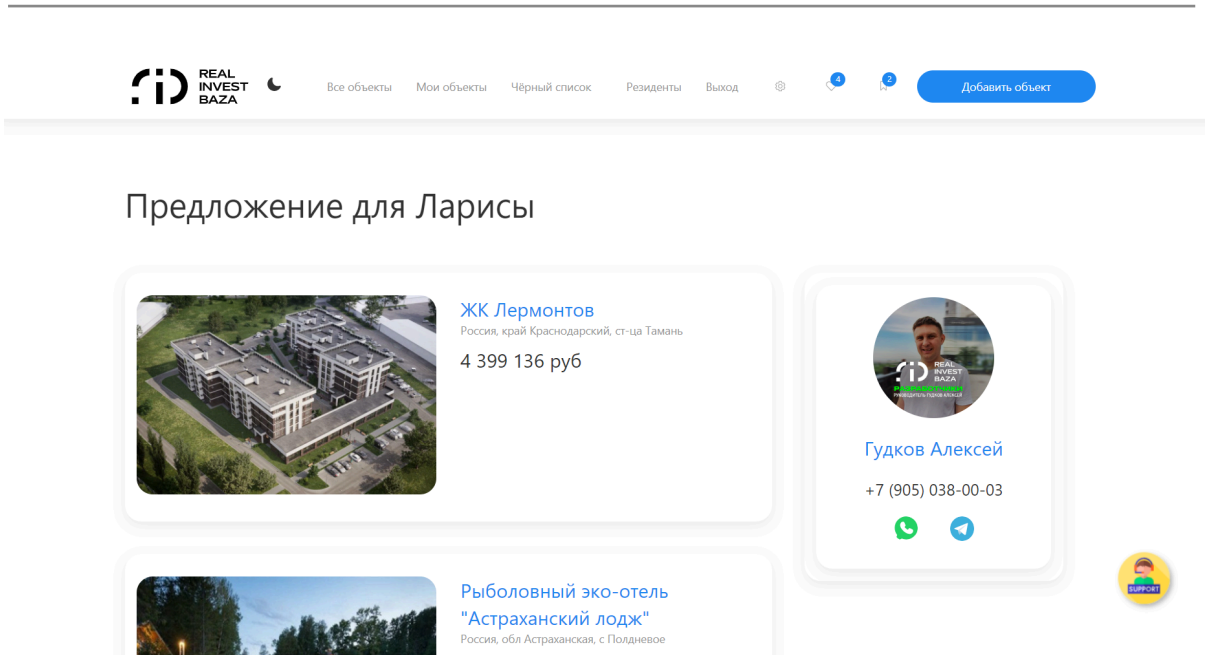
REAL INVEST BAZA

Все объекты Мои объекты Чёрный список Резиденты Выход 4 2 Добавить объект

Предложение для Ларисы

ЖК Лермонтов
Россия, край Краснодарский, ст-ца Тамань
4 399 136 руб

REAL INVEST BAZA
РАЗРАБОТЧИКИ
РУКОВОДИТЕЛЬ ГУДКОВ АЛЕКСЕЙ

Гудков Алексей
+7 (905) 038-00-03

Рыболовный эко-отель "Астраханский лодж"
Россия, обл Астраханская, с Полдневое

SUPPORT